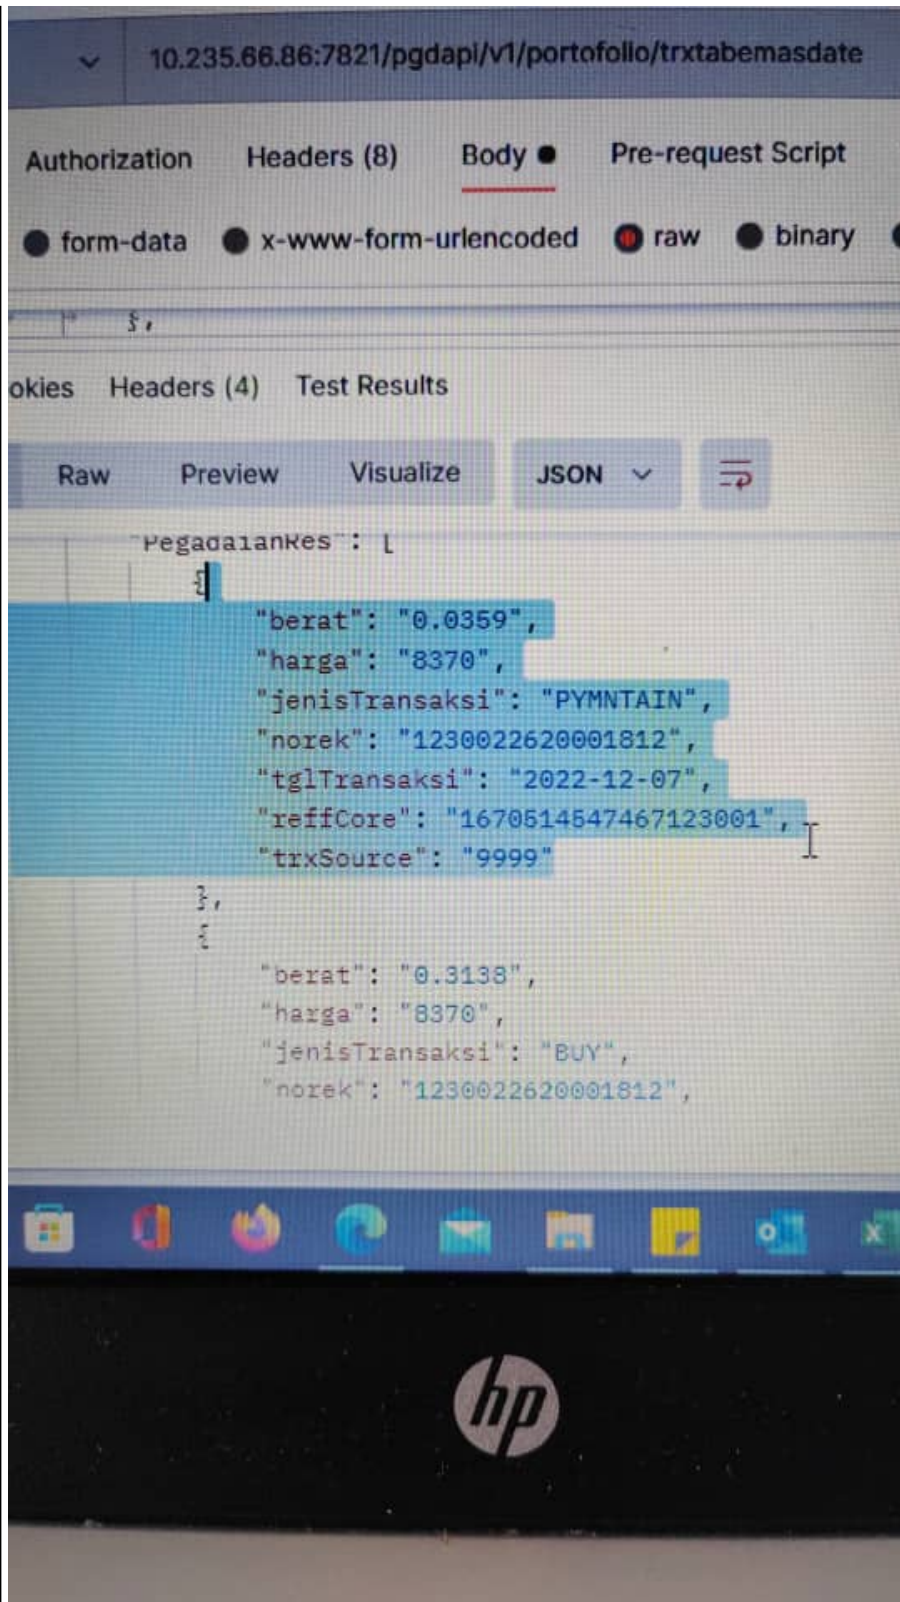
10.235.66.86:7821/pgdapi/v1/portofolio/trxtabemasdate

Authorization Headers (8) Body Pre-request Script

form-data x-www-form-urlencoded raw binary

},

okies Headers (4) Test Results

Raw Preview Visualize JSON

"PegadaianRes": [
{
"berat": "0.0359",
"harga": "8370",
"jenisTransaksi": "PYMNTAIN",
"norek": "1230022620001812",
"tglTransaksi": "2022-12-07",
"reffCore": "1670514547467123001",
"trxSource": "9999"
},
{
"berat": "0.3138",
"harga": "8370",
"jenisTransaksi": "BUY",
"norek": "1230022620001812",

hp